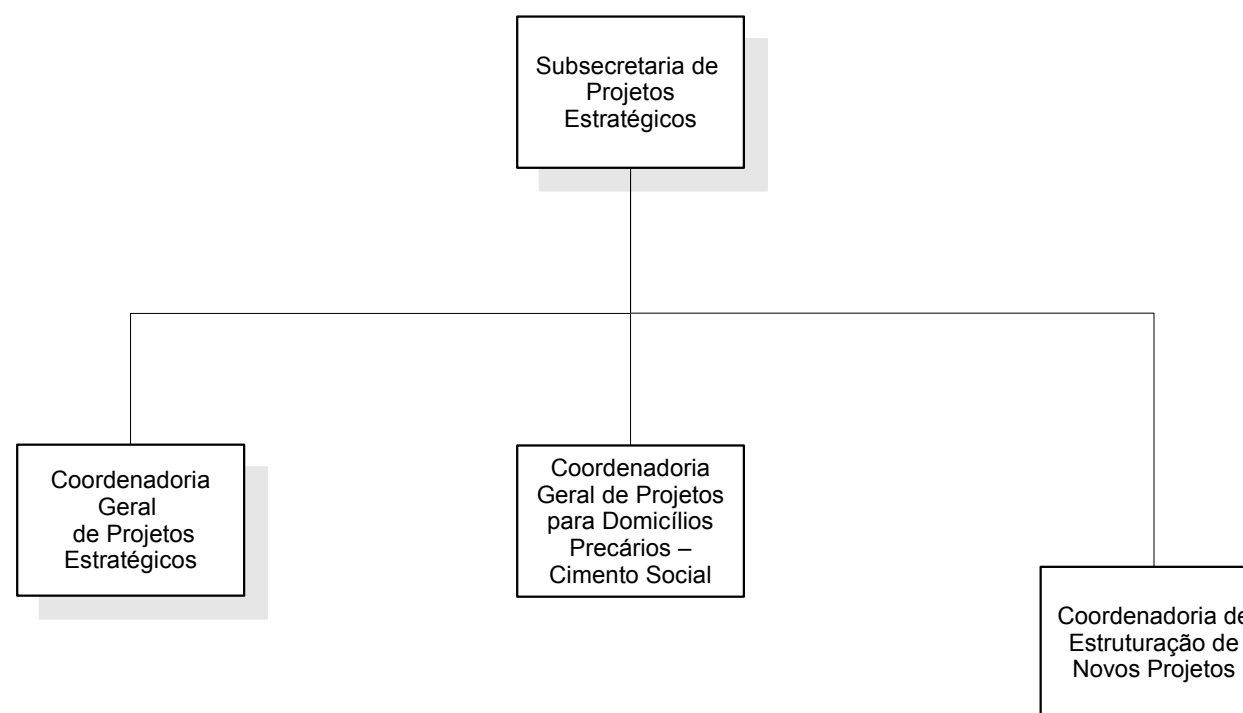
Subsecretaria de Projetos Estratégicos

Coordenadoria Geral de Projetos Estratégicos

Coordenadoria Geral de Projetos para Domicílios Precários – Cimento Social

Coordenadoria de Estruturação de Novos Projetos